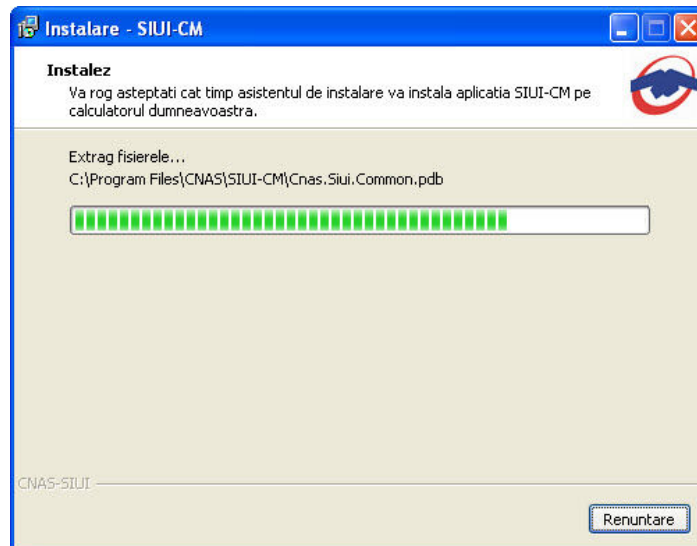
Instalare - SIUI-CM

Instalez

Va rog asteptati cat timp asistentul de instalare va instala aplicatia SIUI-CM pe calculatorul dumneavoastra.

Extrag fisierele...

C:\Program Files\CNAS\SIUI-CM\Cnas.Siui.Common.pdb

CNAS-SIUI

Renuntare